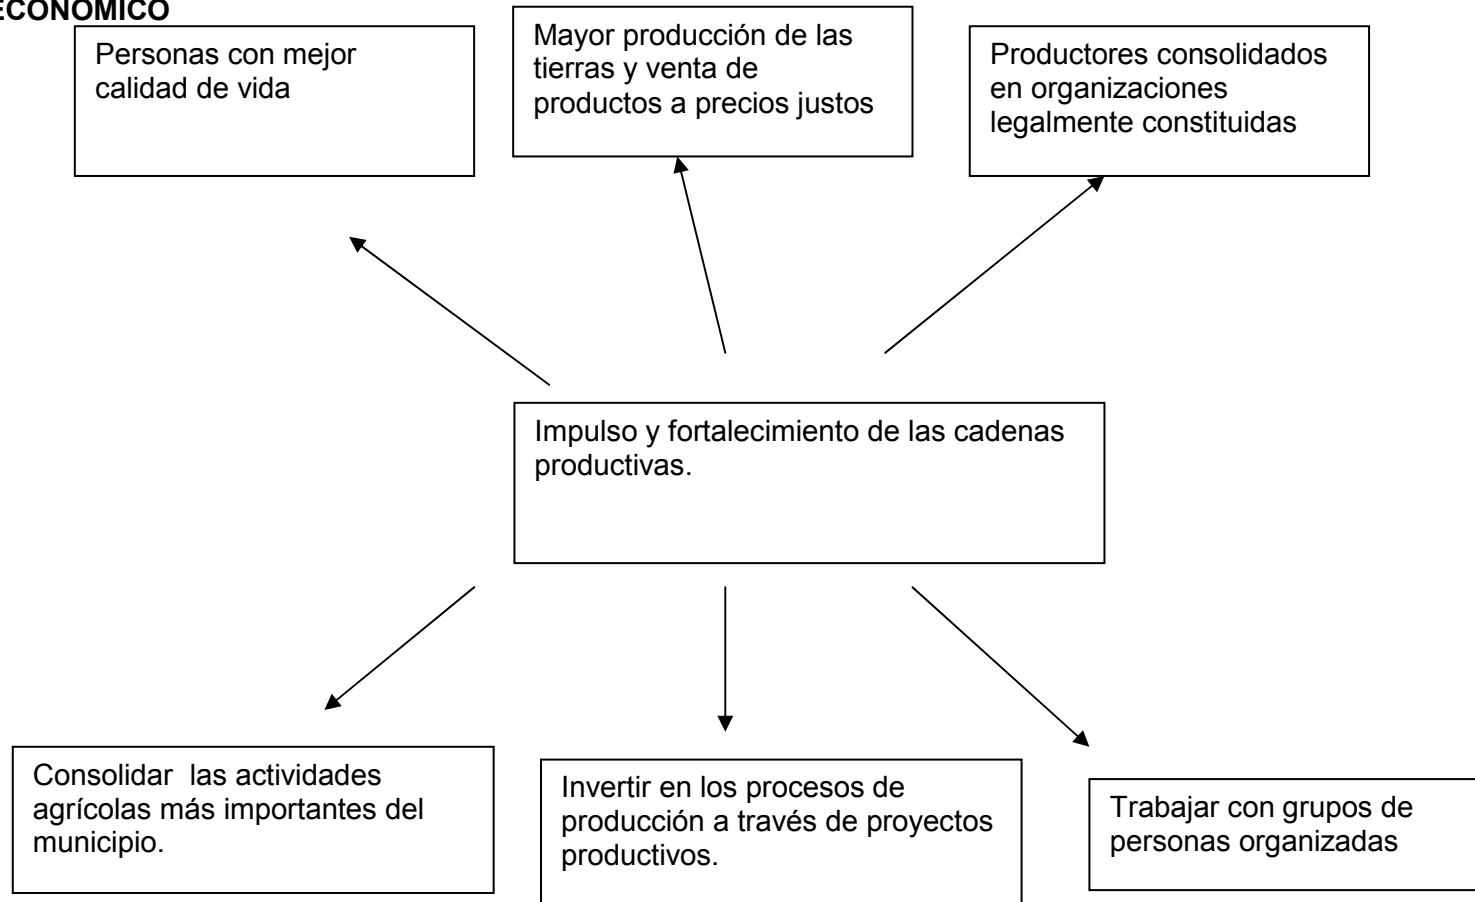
ECONÓMICO

Personas con mejor calidad de vida

Mayor producción de las tierras y venta de productos a precios justos

Productores consolidados en organizaciones legalmente constituidas

Impulso y fortalecimiento de las cadenas productivas.

Consolidar las actividades agrícolas más importantes del municipio.

Invertir en los procesos de producción a través de proyectos productivos.

Trabajar con grupos de personas organizadas